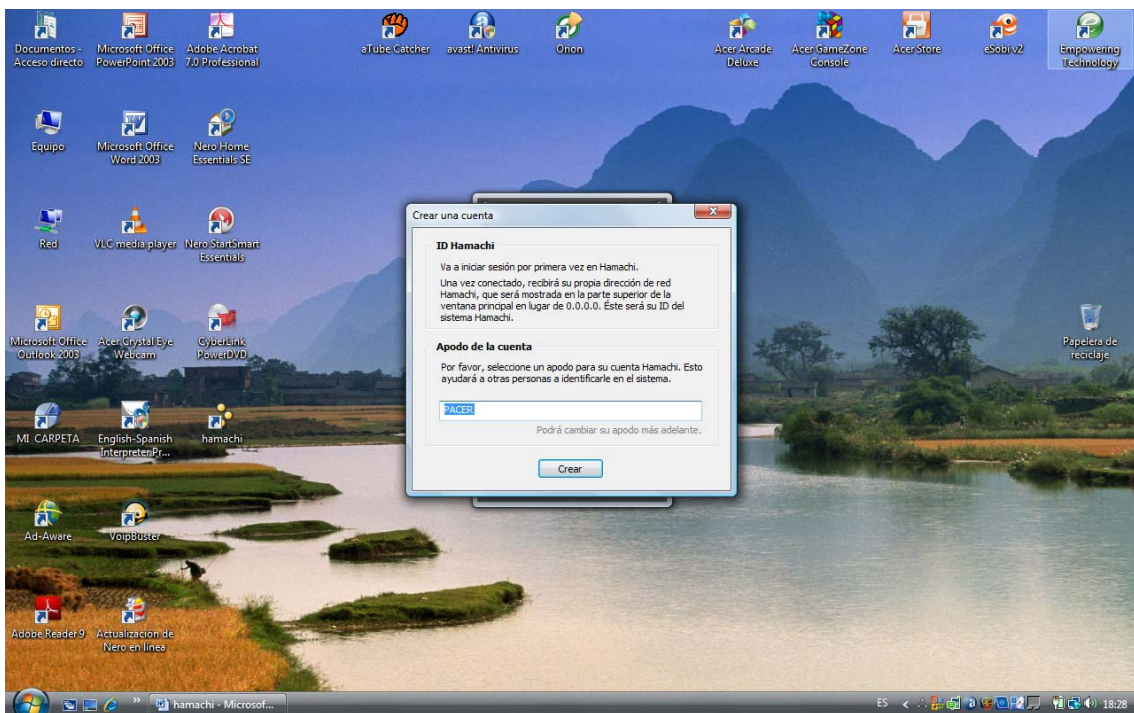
Documentos - Acceso directo

Microsoft Office PowerPoint 2003

Adobe Acrobat 7.0 Professional

aTube Catcher

avast! Antivirus

Orion

Acer Arcade Deluxe

Acer GameZone Console

Acer Store

eSobi v2

Empowering Technology

Equipo

Microsoft Office Word 2003

Nero Home Essentials SE

Red

VLC media player

Nero StartSmart Essentials

Microsoft Office Outlook 2003

Acer Crystal Eye Webcam

CyberLink PowerDVD

MI CARPETA

English-Spanish InterpreterPr...

hamachi

Ad-Aware

VoipBuster

Adobe Reader 9

Actualización de Nero en línea

Papelera de reciclaje

Crear una cuenta

ID Hamachi

Va a iniciar sesión por primera vez en Hamachi.

Una vez conectado, recibirá su propia dirección de red Hamachi, que será mostrada en la parte superior de la ventana principal en lugar de 0.0.0.0. Este será su ID del sistema Hamachi.

Apodo de la cuenta

Por favor, seleccione un apodo para su cuenta Hamachi. Esto ayudará a otras personas a identificarle en el sistema.

PACER

Podrá cambiar su apodo más adelante.

Crear

hamachi - Microsof...

ES

18:28